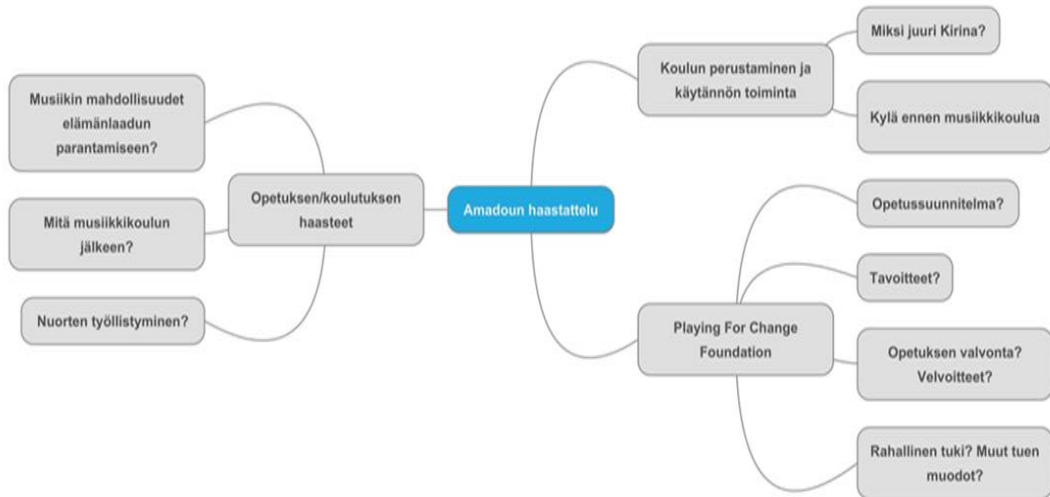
Amadoun haastattelu

Opetuksen/koulutuksen haasteet

Musiikin mahdollisuudet elämänlaadun parantamiseen?

Mitä musiikkikoulun jälkeen?

Nuorten työllistyminen?

Koulun perustaminen ja käytännön toiminta

Miksi juuri Kirina?

Kylä ennen musiikkikoulua

Playing For Change Foundation

Opetussuunnitelma?

Tavoitteet?

Opetuksen valvonta? Velvoitteet?

Rahallinen tuki? Muut tuen muodot?